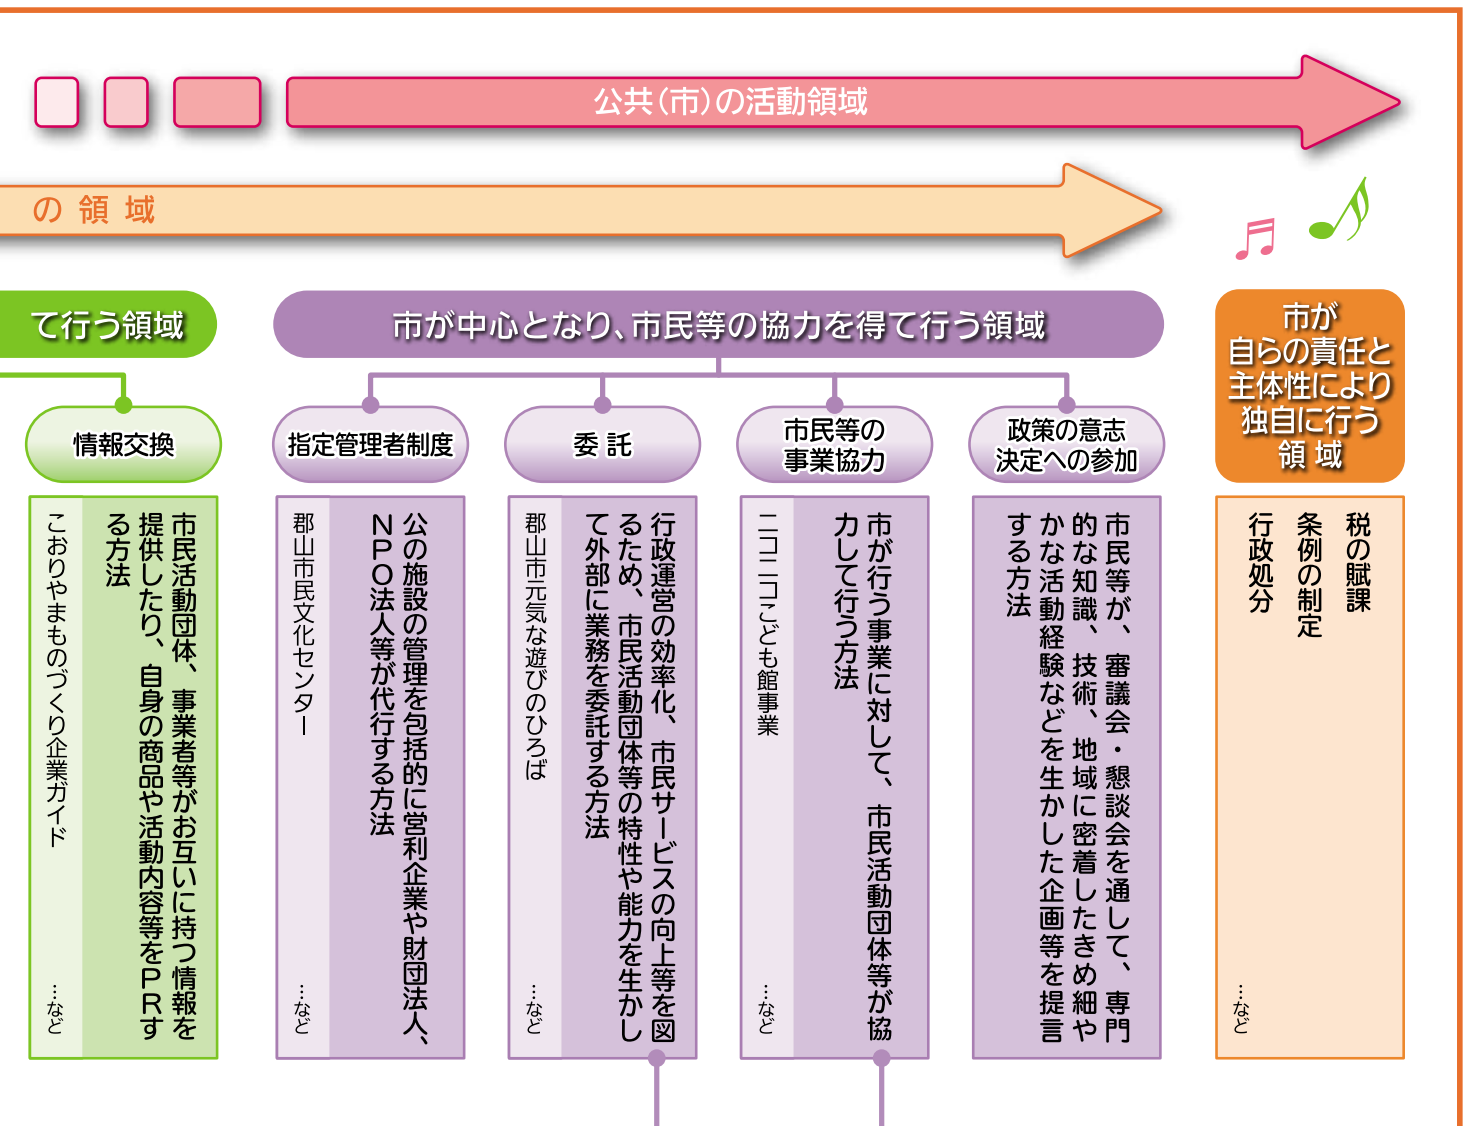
公共(市)の活動領域

の 領 域

て行う領域

市が中心となり、市民等の協力を得て行う領域

市が自らの責任と主体性により独自に行う領 域

情報交換

市民活動団体、事業者等がお互いに持つ情報を提供したり、自身の商品や活動内容等をPRする方法

こおりやまものづくり企業ガイド …など

指定管理者制度

公の施設の管理を包括的に営利企業や財団法人、NPO法人等が代行する方法

郡山市民文化センター …など

委 託

行政運営の効率化、市民サービスの向上等を図るため、市民活動団体等の特性や能力を生かして外部に業務を委託する方法

郡山市元気な遊びのひろば …など

市民等の事業協力

市が行う事業に対して、市民活動団体等が協力して行う方法

ニコニコこども館事業 …など

政策の意志決定への参加

市民等が、審議会・懇談会を通して、専門的な知識、技術、地域に密着したきめ細やかな活動経験などを生かした企画等を提言する方法

税の賦課
条例の制定
行政処分
…など